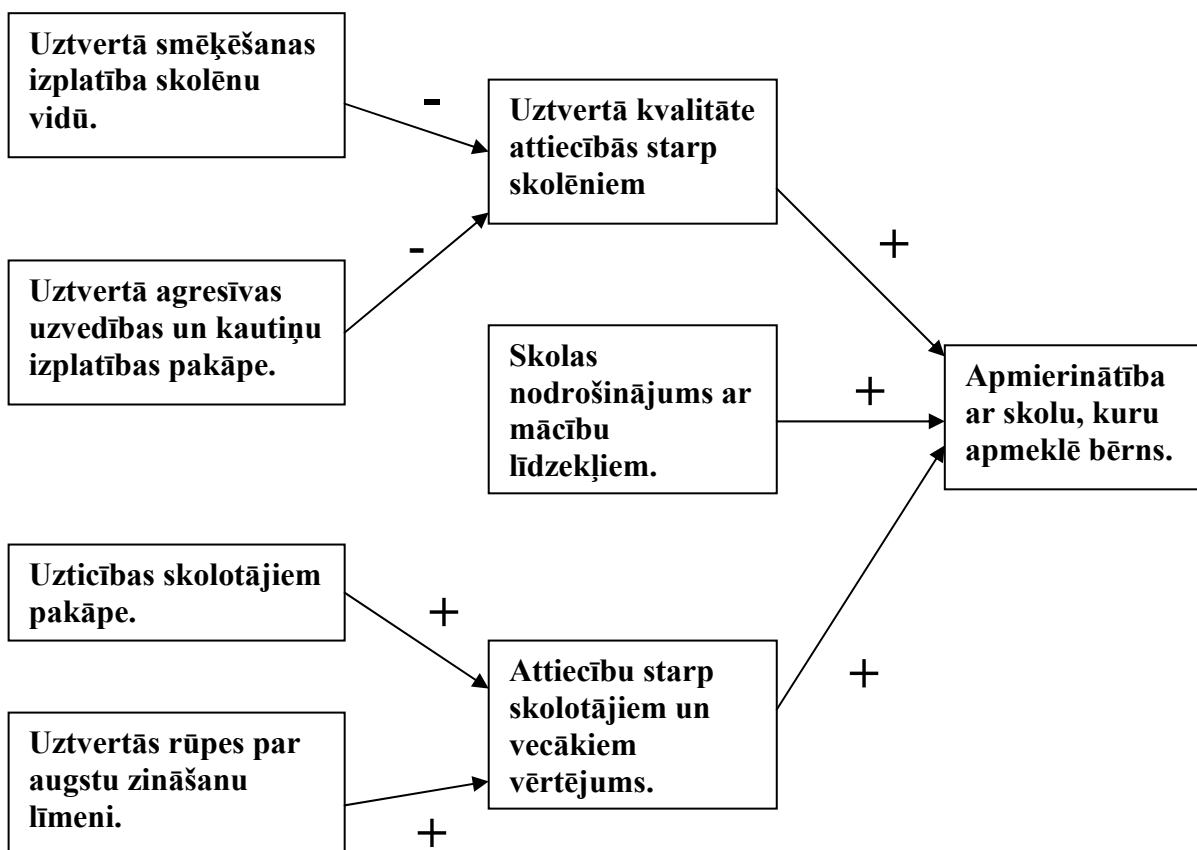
Uztvertā smēķēšanas izplatība skolēnu vidū.

-

Uztvertā kvalitāte attiecībās starp skolēniem

-

Uztvertā agresīvas uzvedības un kautiņu izplatības pakāpe.

+

Skolas nodrošinājums ar mācību līdzekļiem.

+

Apmierinātība ar skolu, kuru apmeklē bērns.

Uzticības skolotājiem pakāpe.

+

Attiecību starp skolotājiem un vecākiem vērtējums.

+

Uztvertās rūpes par augstu zināšanu līmeni.

+